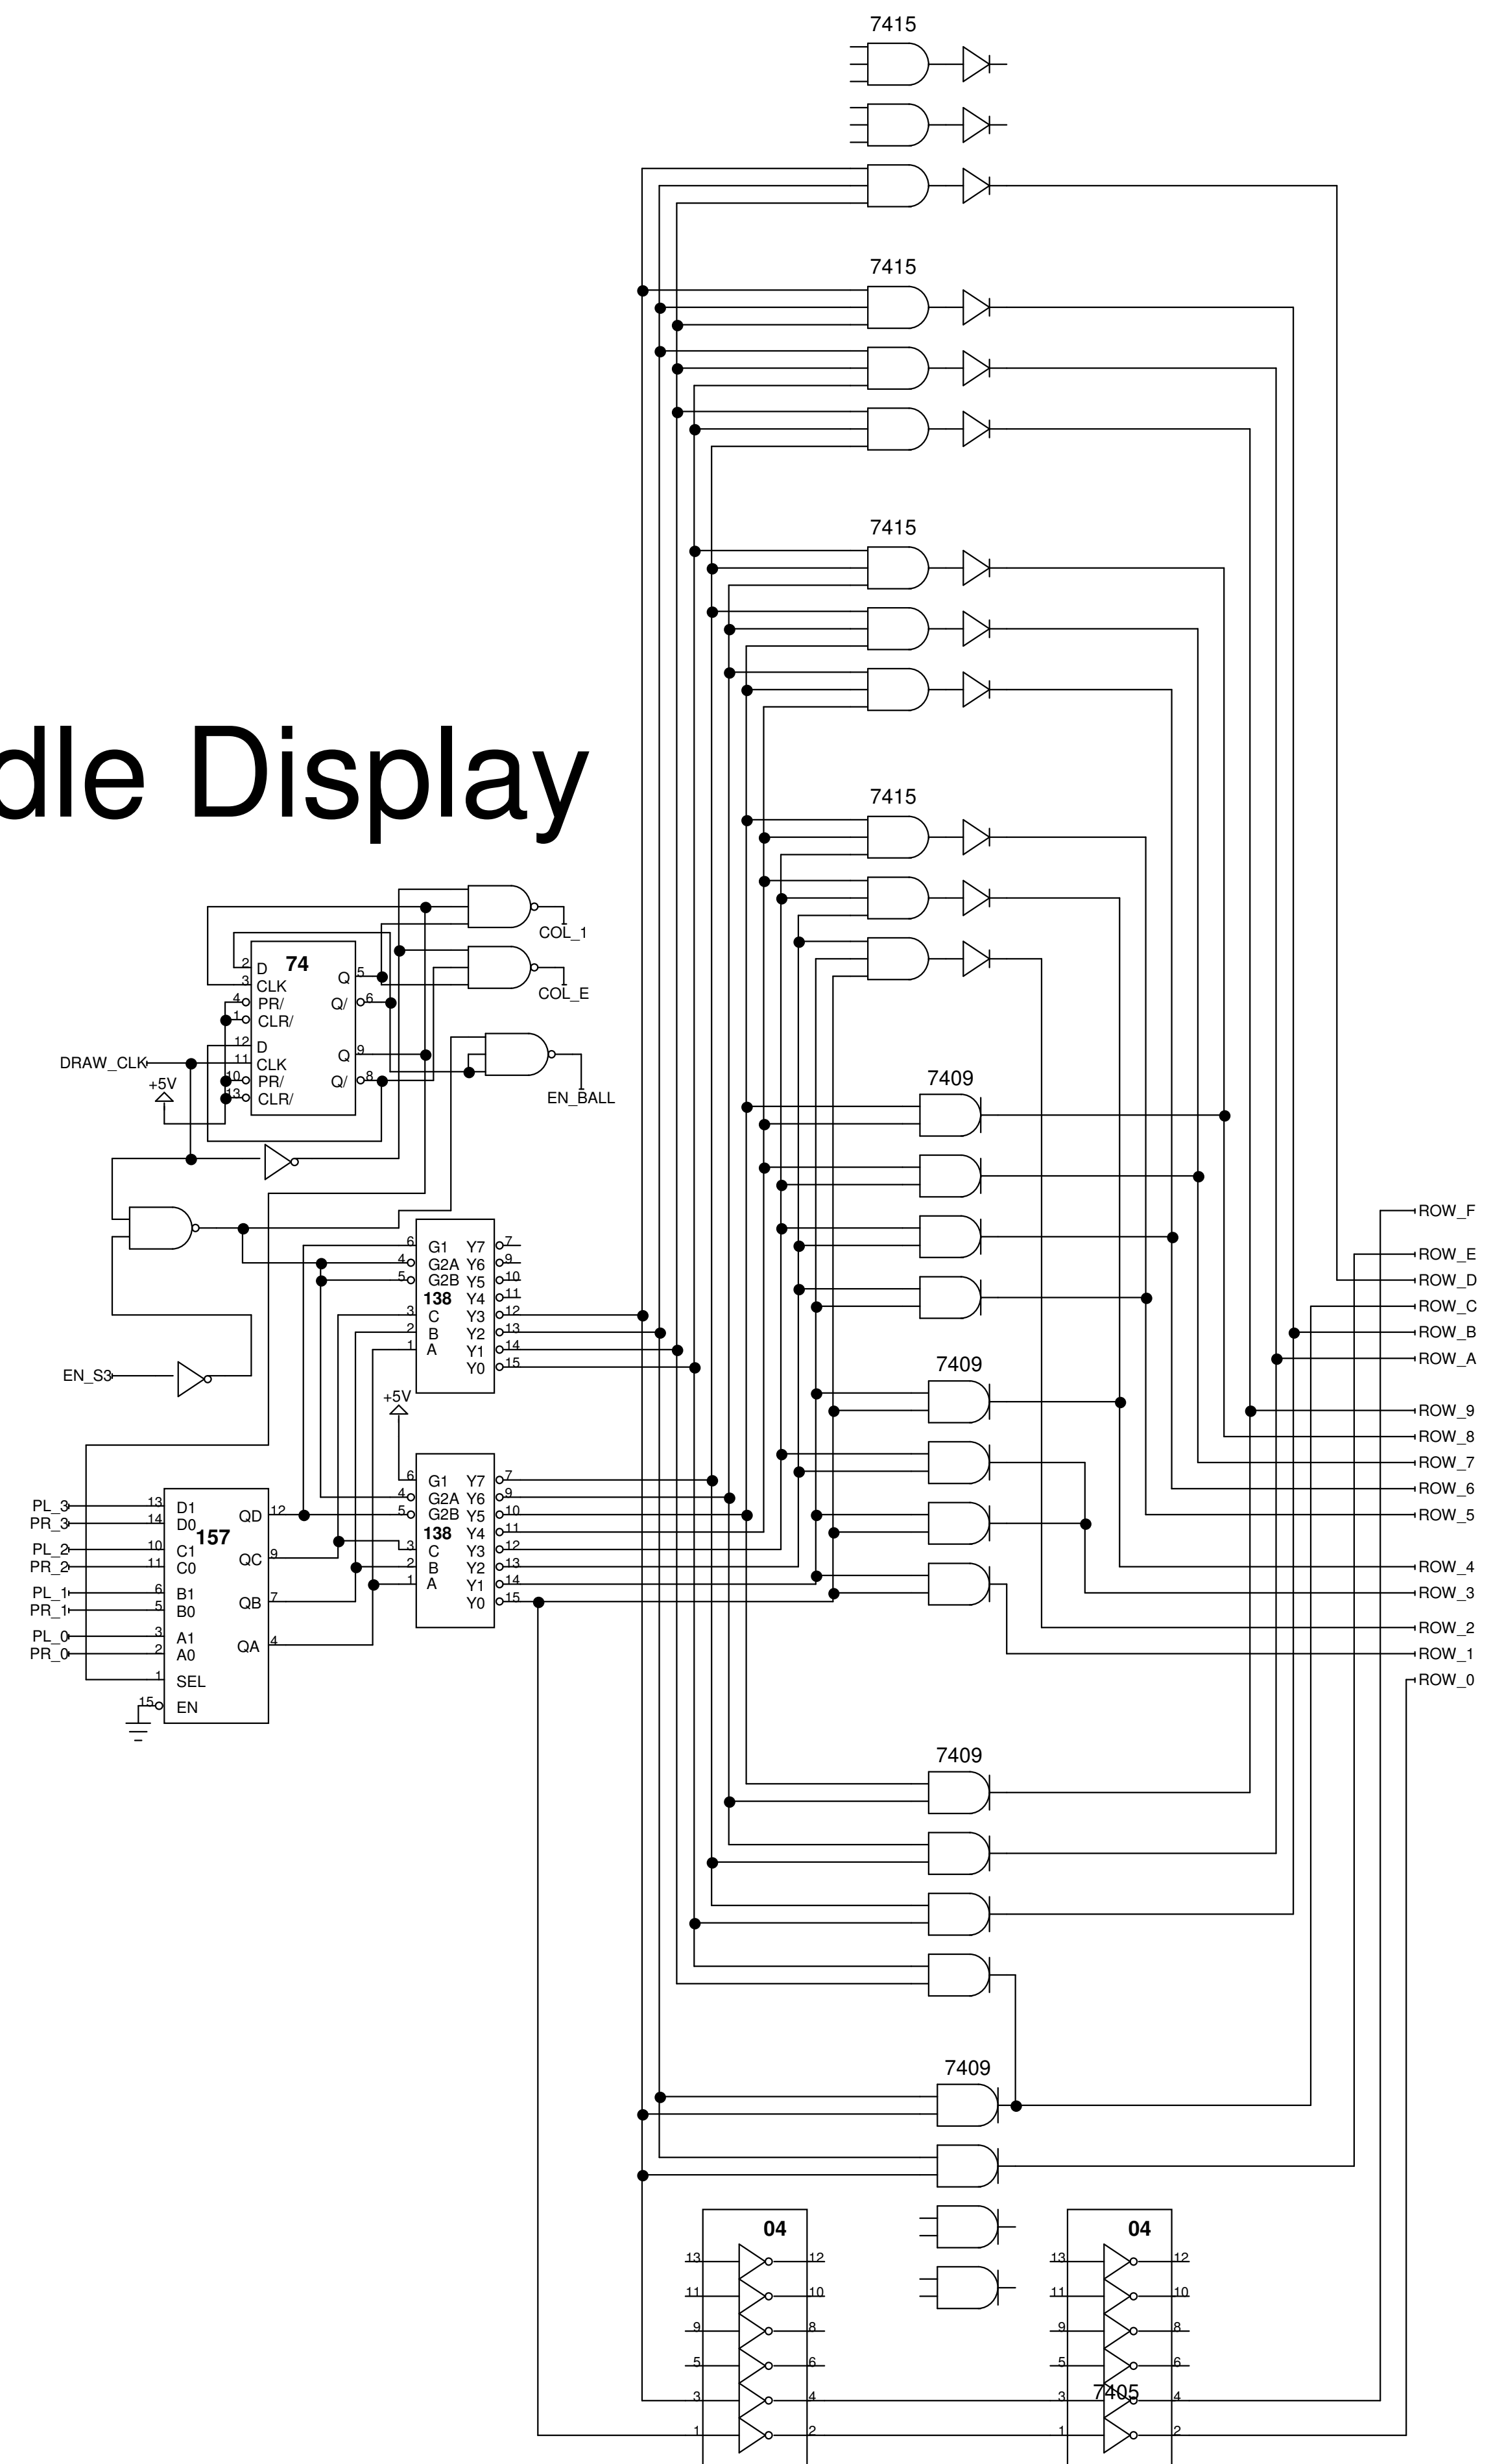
dle Display

7415

7415

7415

7415

7409

7409

7409

7409

74
2 D
3 CLK
4 PR/
1 CLR/
Q 5
Q/ 6
12 D
11 CLK
10 PR/
13 CLR/
Q 9
Q/ 8

COL_1
COL_E
EN_BALL
DRAW_CLK
+5V
EN_S3

138
6 G1
4 G2A
5 G2B
3 C
2 B
1 A
Y7 7
Y6 9
Y5 10
Y4 11
Y3 12
Y2 13
Y1 14
Y0 15

+5V

138
6 G1
4 G2A
5 G2B
3 C
2 B
1 A
Y7 7
Y6 9
Y5 10
Y4 11
Y3 12
Y2 13
Y1 14
Y0 15

157
PL_3 13 D1
PR_3 14 D0
PL_2 10 C1
PR_2 11 C0
PL_1 6 B1
PR_1 5 B0
PL_0 3 A1
PR_0 2 A0
1 SEL
15 EN
QD 12
QC 9
QB 7
QA 4

ROW_F
ROW_E
ROW_D
ROW_C
ROW_B
ROW_A
ROW_9
ROW_8
ROW_7
ROW_6
ROW_5
ROW_4
ROW_3
ROW_2
ROW_1
ROW_0

04
13 12
11 10
9 8
5 6
3 4
1 2

04
13 12
11 10
9 8
5 6
3 7405 4
1 2